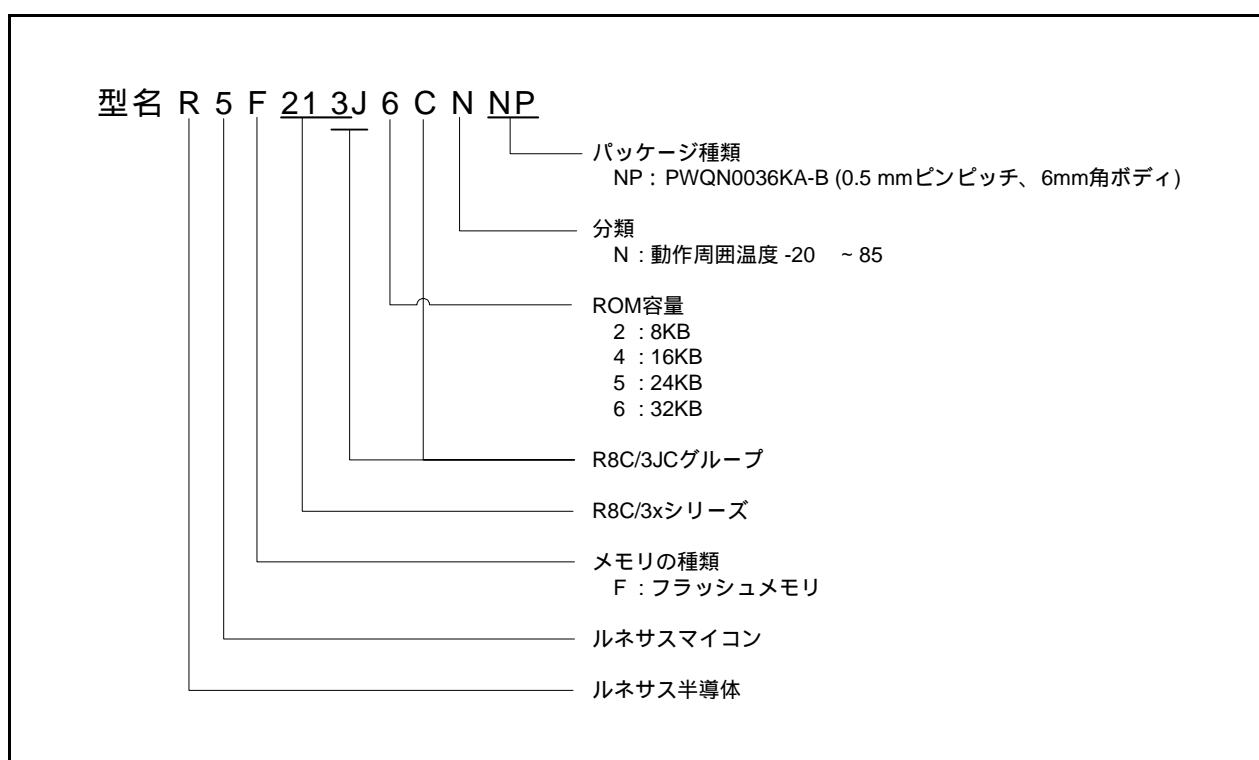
型名 R 5 F 21 3J 6 C N NP

パッケージ種類
NP：PWQN0036KA-B (0.5 mmピンピッチ、6mm角ボディ)

分類
N：動作周囲温度 -20　~ 85

ROM容量
2 ：8KB
4 ：16KB
5 ：24KB
6 ：32KB

R8C/3JCグループ

R8C/3xシリーズ

メモリの種類
F ：フラッシュメモリ

ルネサスマイコン

ルネサス半導体